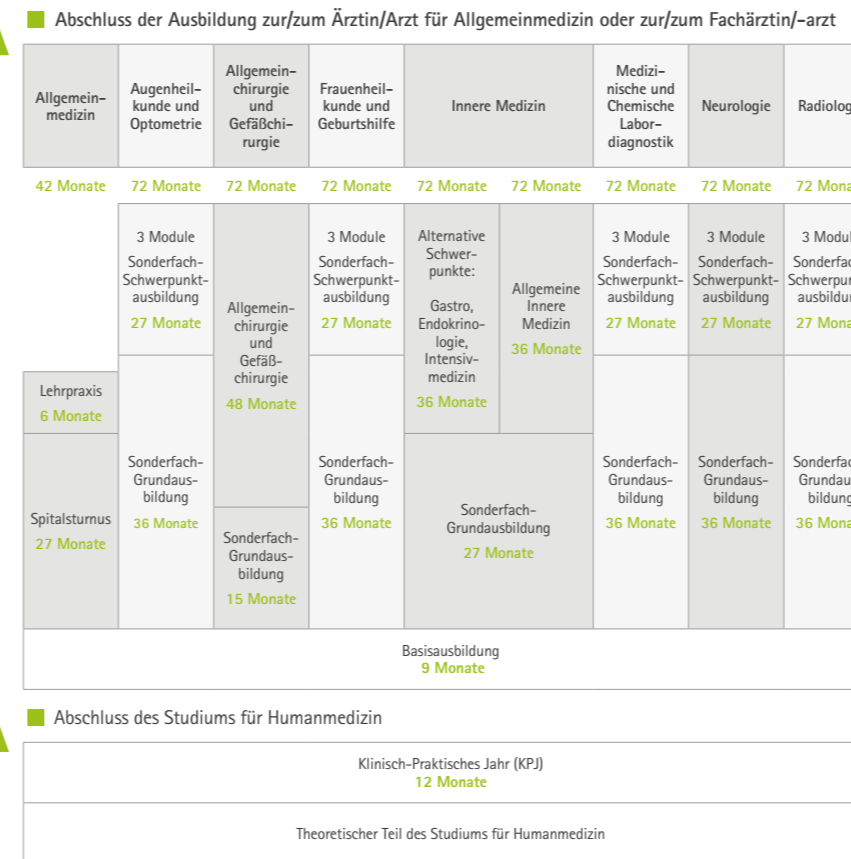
Abschluss der Ausbildung zur/zum Ärztin/Arzt für Allgemeinmedizin oder zur/zum Fachärztin/-arzt

| Allgemeinmedizin | Augenheilkunde und Optometrie | Allgemeinchirurgie und Gefäßchirurgie | Frauenheilkunde und Geburtshilfe | Innere Medizin | | Medizinische und Chemische Labordiagnostik | Neurologie | Radiolog |
|---|---|---|---|---|---|---|---|---|
| 42 Monate | 72 Monate | 72 Monate | 72 Monate | 72 Monate | 72 Monate | 72 Monate | 72 Monate | 72 Mona |
| | 3 Module Sonderfach-Schwerpunktausbildung 27 Monate | Allgemeinchirurgie und Gefäßchirurgie 48 Monate | 3 Module Sonderfach-Schwerpunktausbildung 27 Monate | Alternative Schwerpunkte: Gastro, Endokrinologie, Intensivmedizin 36 Monate | Allgemeine Innere Medizin 36 Monate | 3 Module Sonderfach-Schwerpunktausbildung 27 Monate | 3 Module Sonderfach-Schwerpunktausbildung 27 Monate | 3 Modul Sonderfac Schwerpunk ausbildun 27 Mona |
| Lehrpraxis 6 Monate | | | | | | | | |
| Spitalsturnus 27 Monate | Sonderfach-Grundausbildung 36 Monate | Sonderfach-Grundausbildung 15 Monate | Sonderfach-Grundausbildung 36 Monate | Sonderfach-Grundausbildung 27 Monate | | Sonderfach-Grundausbildung 36 Monate | Sonderfach-Grundausbildung 36 Monate | Sonderfac Grundaus bildung 36 Mona |

Basisausbildung
9 Monate

Abschluss des Studiums für Humanmedizin

Klinisch-Praktisches Jahr (KPJ)
12 Monate

Theoretischer Teil des Studiums für Humanmedizin